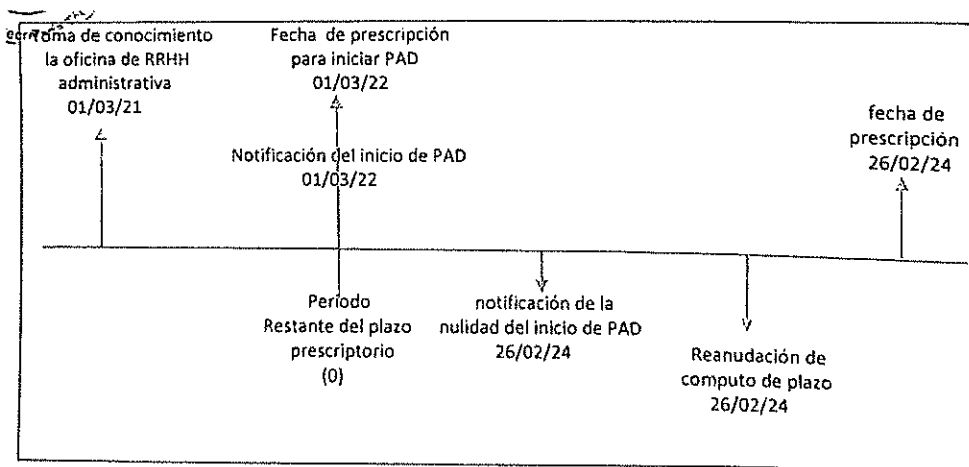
Toma de conocimiento la oficina de RRHH administrativa 01/03/21

Fecha de prescripción para iniciar PAD 01/03/22

Notificación del inicio de PAD 01/03/22

fecha de prescripción 26/02/24

Periodo Restante del plazo prescriptorio (0)

notificación de la nulidad del inicio de PAD 26/02/24

Reanudación de computo de plazo 26/02/24